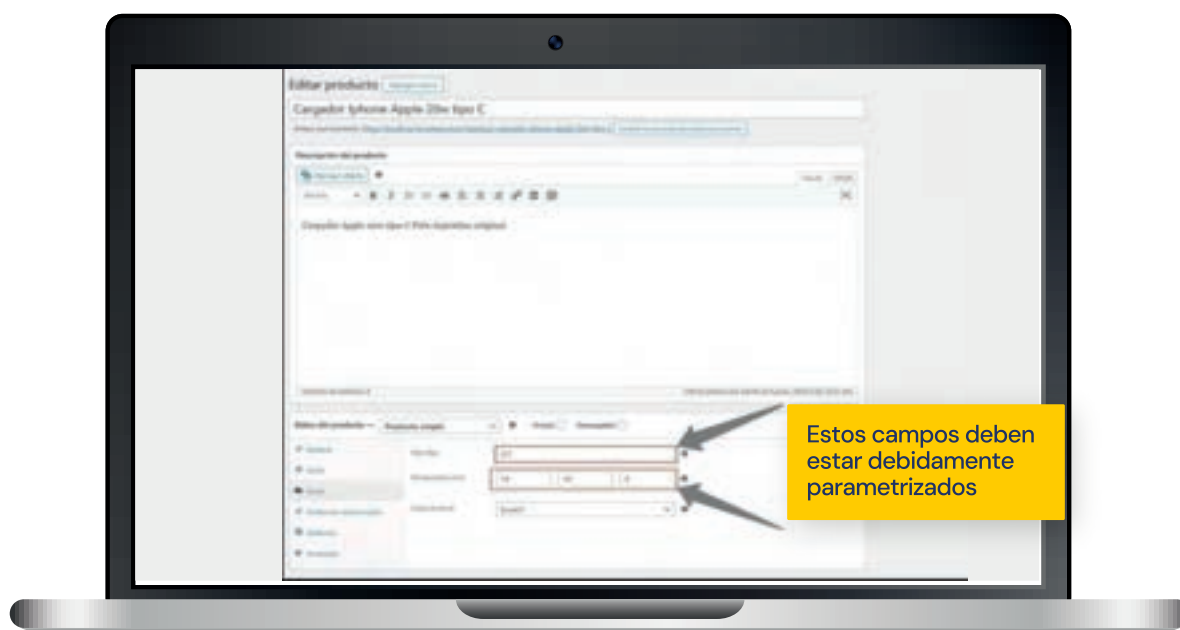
Editar producto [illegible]

Cargador Iphone Apple 20w tipo C

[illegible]

Descripción del producto

Añadir objeto

Visual Texto

Cargador Apple ecm tipo C 20w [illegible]

Datos del producto — Producto simple

Virtual Descargable

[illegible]

Estos campos deben estar debidamente parametrizados